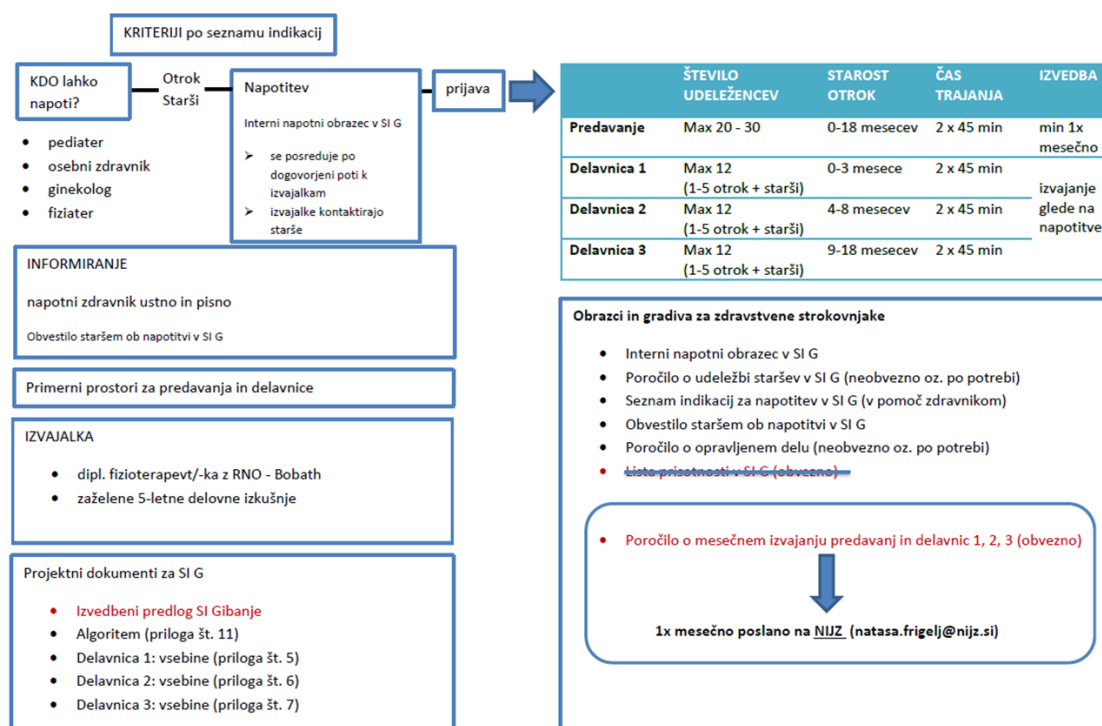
KRITERIJI po seznamu indikacij

KDO lahko napoti?

Otrok Starši

Napotitev

Interni napotni obrazec v SI G

- se posreduje po dogovorjeni poti k izvajalkam
- izvajalke kontaktirajo starše

prijava

- pediater
- osebni zdravnik
- ginekolog
- fiziater

| | ŠTEVILO UDELEŽENCEV | STAROST OTROK | ČAS TRAJANJA | IZVEDBA |
|---|---|---|---|---|
| Predavanje | Max 20 - 30 | 0-18 mesecev | 2 x 45 min | min 1x mesečno |
| Delavnica 1 | Max 12 (1-5 otrok + starši) | 0-3 mesece | 2 x 45 min | izvajanje glede na napotitve |
| Delavnica 2 | Max 12 (1-5 otrok + starši) | 4-8 mesecev | 2 x 45 min | |
| Delavnica 3 | Max 12 (1-5 otrok + starši) | 9-18 mesecev | 2 x 45 min | |

INFORMIRANJE

napotni zdravnik ustno in pisno

Obvestilo staršem ob napotitvi v SI G

Primerni prostori za predavanja in delavnice

IZVAJALKA

- dipl. fizioterapevt/-ka z RNO - Bobath
- zaželene 5-letne delovne izkušnje

Projektni dokumenti za SI G

- Izvedbeni predlog SI Gibanje
- Algoritem (priloga št. 11)
- Delavnica 1: vsebine (priloga št. 5)
- Delavnica 2: vsebine (priloga št. 6)
- Delavnica 3: vsebine (priloga št. 7)

Obrazci in gradiva za zdravstvene strokovnjake

- Interni napotni obrazec v SI G
- Poročilo o udeležbi staršev v SI G (neobvezno oz. po potrebi)
- Seznam indikacij za napotitev v SI G (v pomoč zdravnikom)
- Obvestilo staršem ob napotitvi v SI G
- Poročilo o opravljenem delu (neobvezno oz. po potrebi)
- Lista prisotnosti v SI G (obvezno)

- Poročilo o mesečnem izvajanju predavanj in delavnic 1, 2, 3 (obvezno)

1x mesečno poslano na NIJZ (natasa.frigelj@nijz.si)